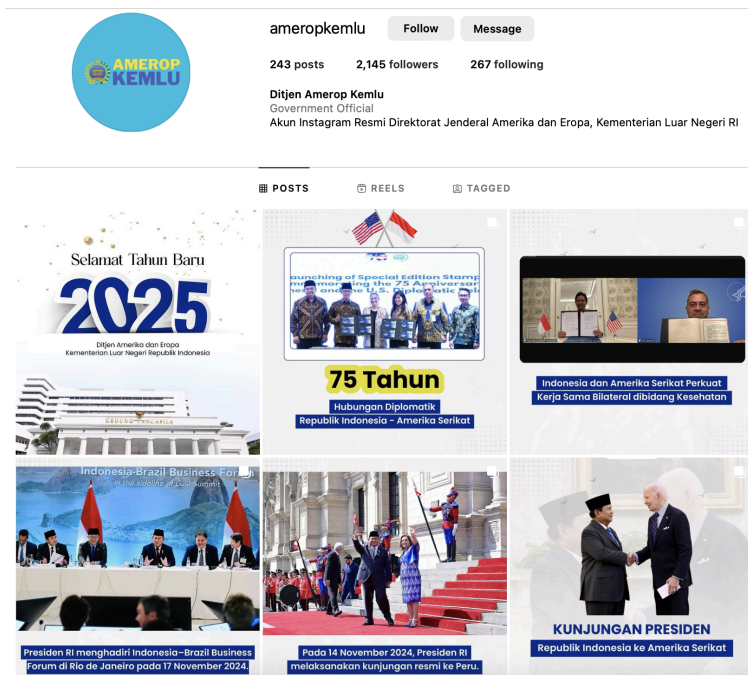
AMEROP KEMLU

ameropkemlu Follow Message

243 posts 2,145 followers 267 following

Ditjen Amerop Kemlu
Government Official
Akun Instagram Resmi Direktorat Jenderal Amerika dan Eropa, Kementerian Luar Negeri RI

POSTS REELS TAGGED

Selamat Tahun Baru
2025
Ditjen Amerika dan Eropa
Kementerian Luar Negeri Republik Indonesia

Launching of Special Edition Stamp
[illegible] the 75 Anniversary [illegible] the U.S. Diplomatic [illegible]
75 Tahun
Hubungan Diplomatik
Republik Indonesia - Amerika Serikat

Indonesia dan Amerika Serikat Perkuat
Kerja Sama Bilateral dibidang Kesehatan

Indonesia-Brazil Business Forum
in the sideline of G20 Summit
Presiden RI menghadiri Indonesia–Brazil Business Forum di Rio de Janeiro pada 17 November 2024.

Pada 14 November 2024, Presiden RI melaksanakan kunjungan resmi ke Peru.

KUNJUNGAN PRESIDEN
Republik Indonesia ke Amerika Serikat